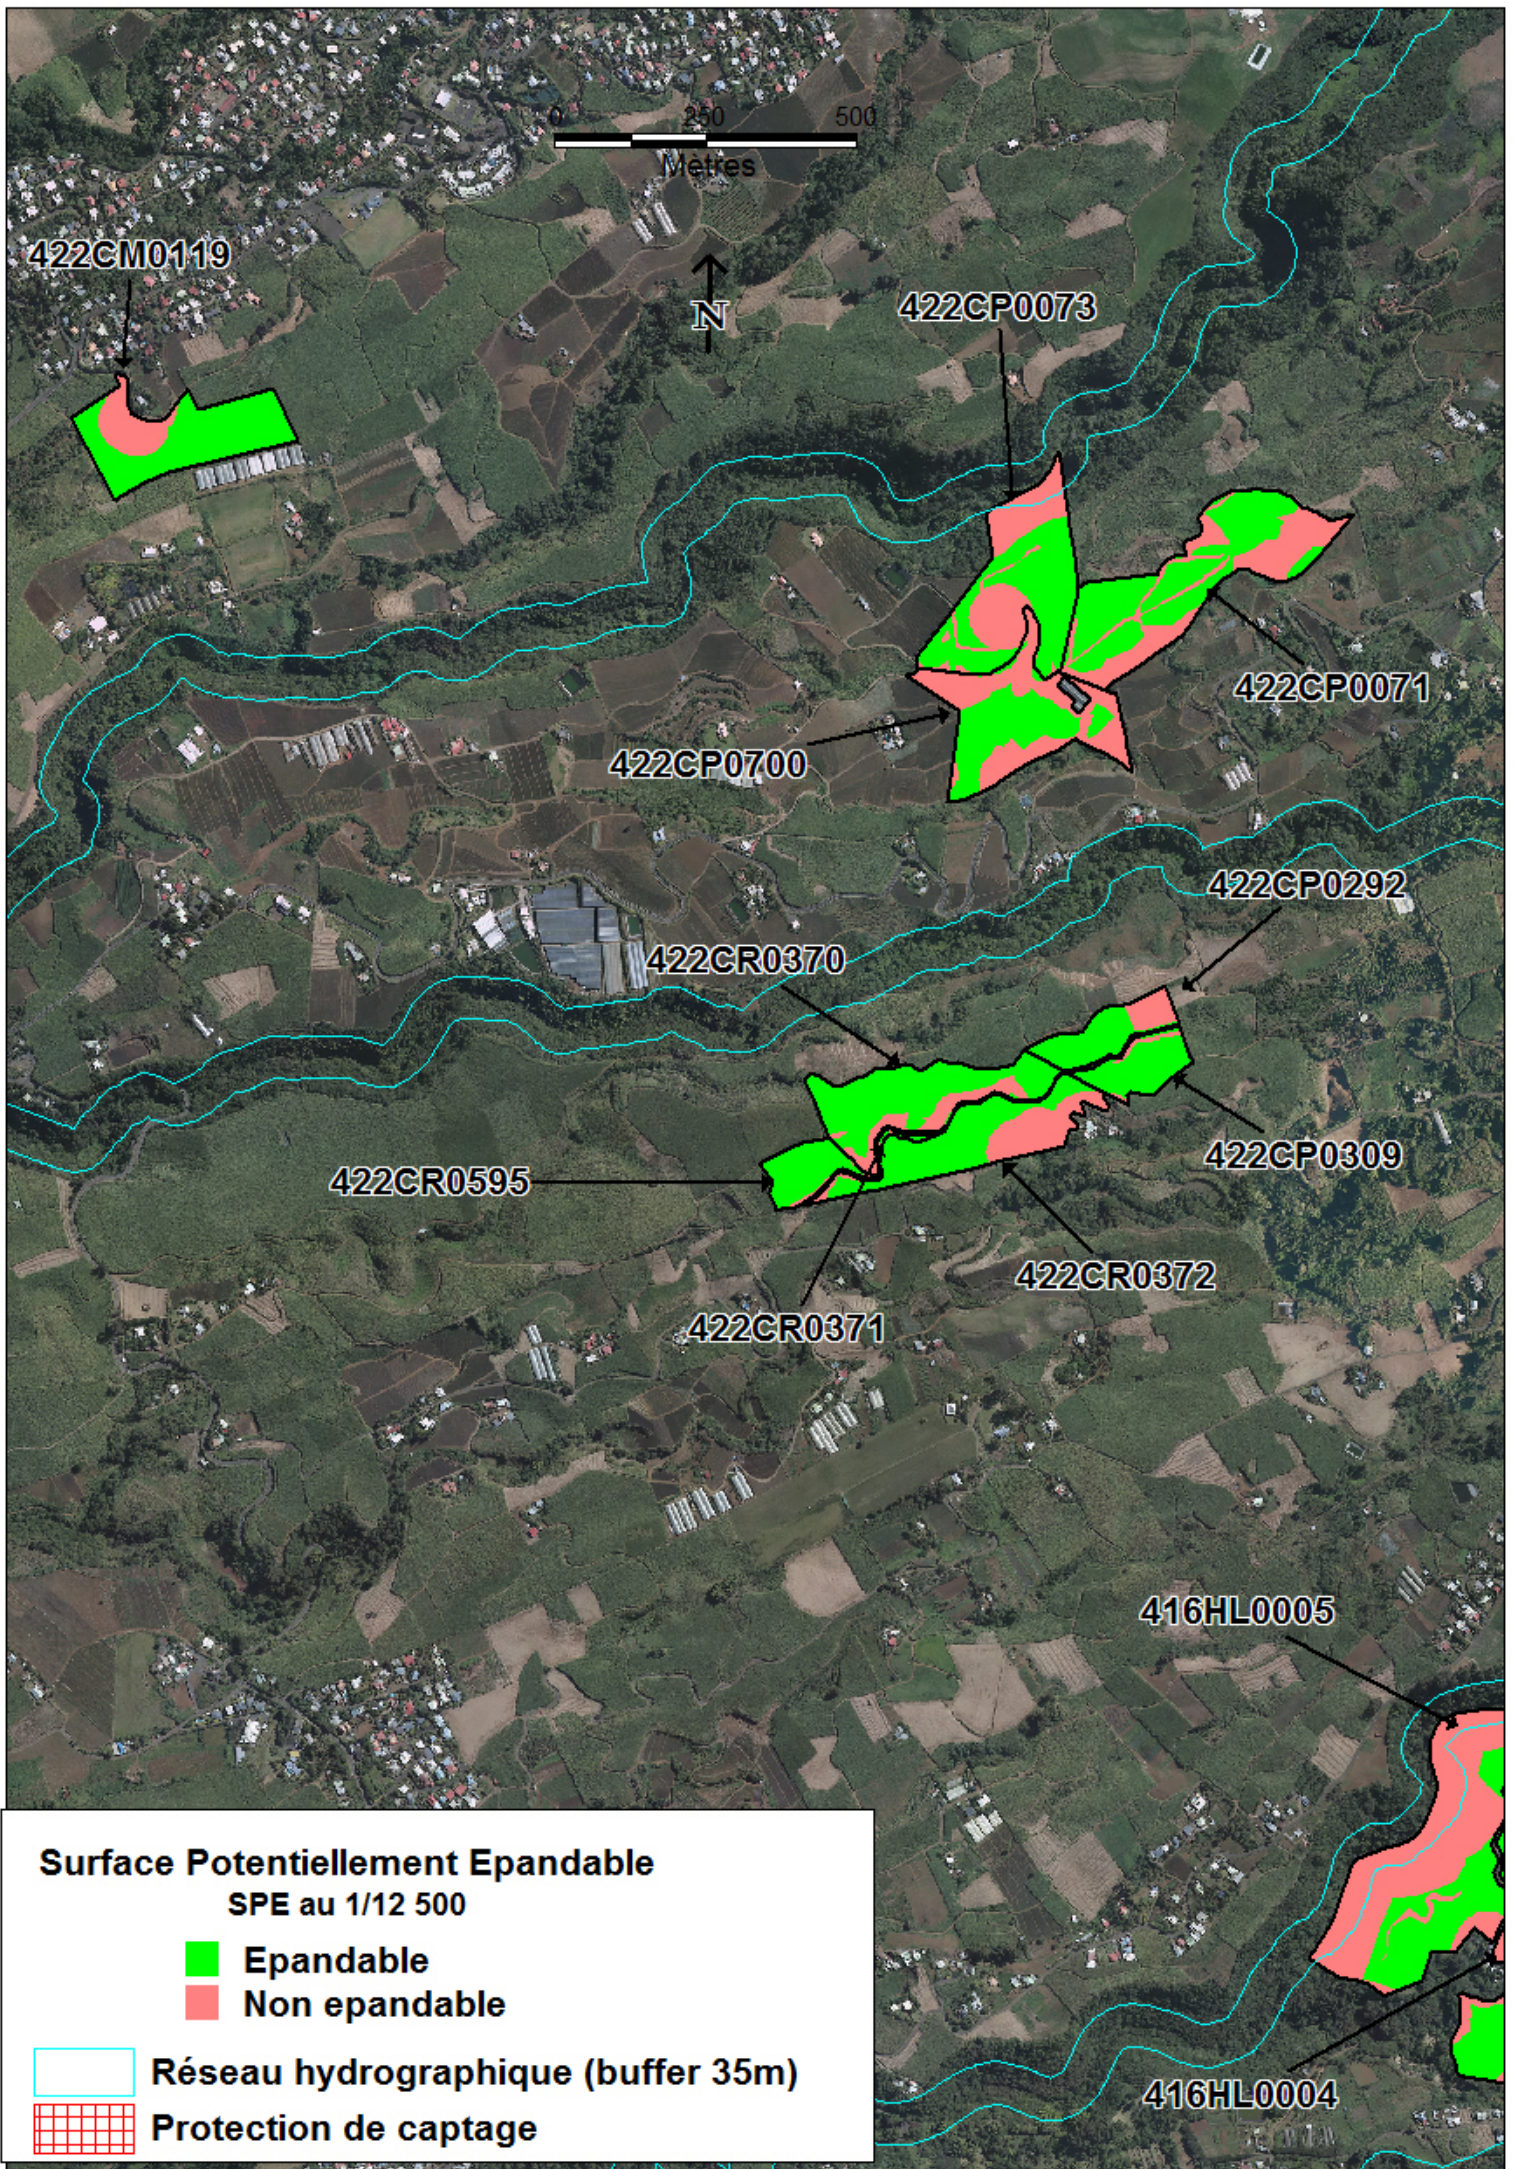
0 250 500
Mètres

N

422CM0119

422CP0073

422CP0071

422CP0700

422CP0292

422CR0370

422CP0309

422CR0595

422CR0372

422CR0371

416HL0005

416HL0004

Surface Potentiellement Epandable
SPE au 1/12 500
Epandable
Non epandable
Réseau hydrographique (buffer 35m)
Protection de captage